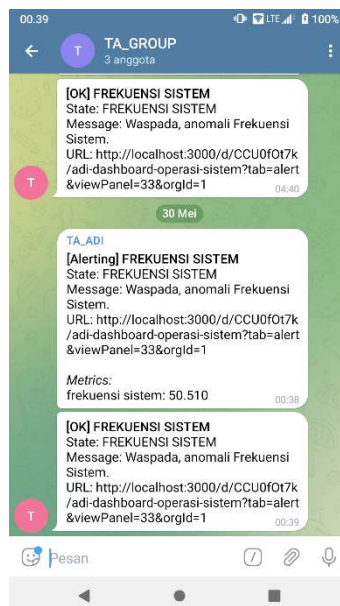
00.39 LTE 100%

TA_GROUP
3 anggota

[OK] FREKUENSI SISTEM
State: FREKUENSI SISTEM
Message: Waspada, anomali Frekuensi Sistem.
URL: http://localhost:3000/d/CCU0fOt7k/adi-dashboard-operasi-sistem?tab=alert&viewPanel=33&orgId=1
04.40

30 Mei

TA_ADI
[Alerting] FREKUENSI SISTEM
State: FREKUENSI SISTEM
Message: Waspada, anomali Frekuensi Sistem.
URL: http://localhost:3000/d/CCU0fOt7k/adi-dashboard-operasi-sistem?tab=alert&viewPanel=33&orgId=1

Metrics:
frekuensi sistem: 50.510
00.38

[OK] FREKUENSI SISTEM
State: FREKUENSI SISTEM
Message: Waspada, anomali Frekuensi Sistem.
URL: http://localhost:3000/d/CCU0fOt7k/adi-dashboard-operasi-sistem?tab=alert&viewPanel=33&orgId=1
00.39

Pesan